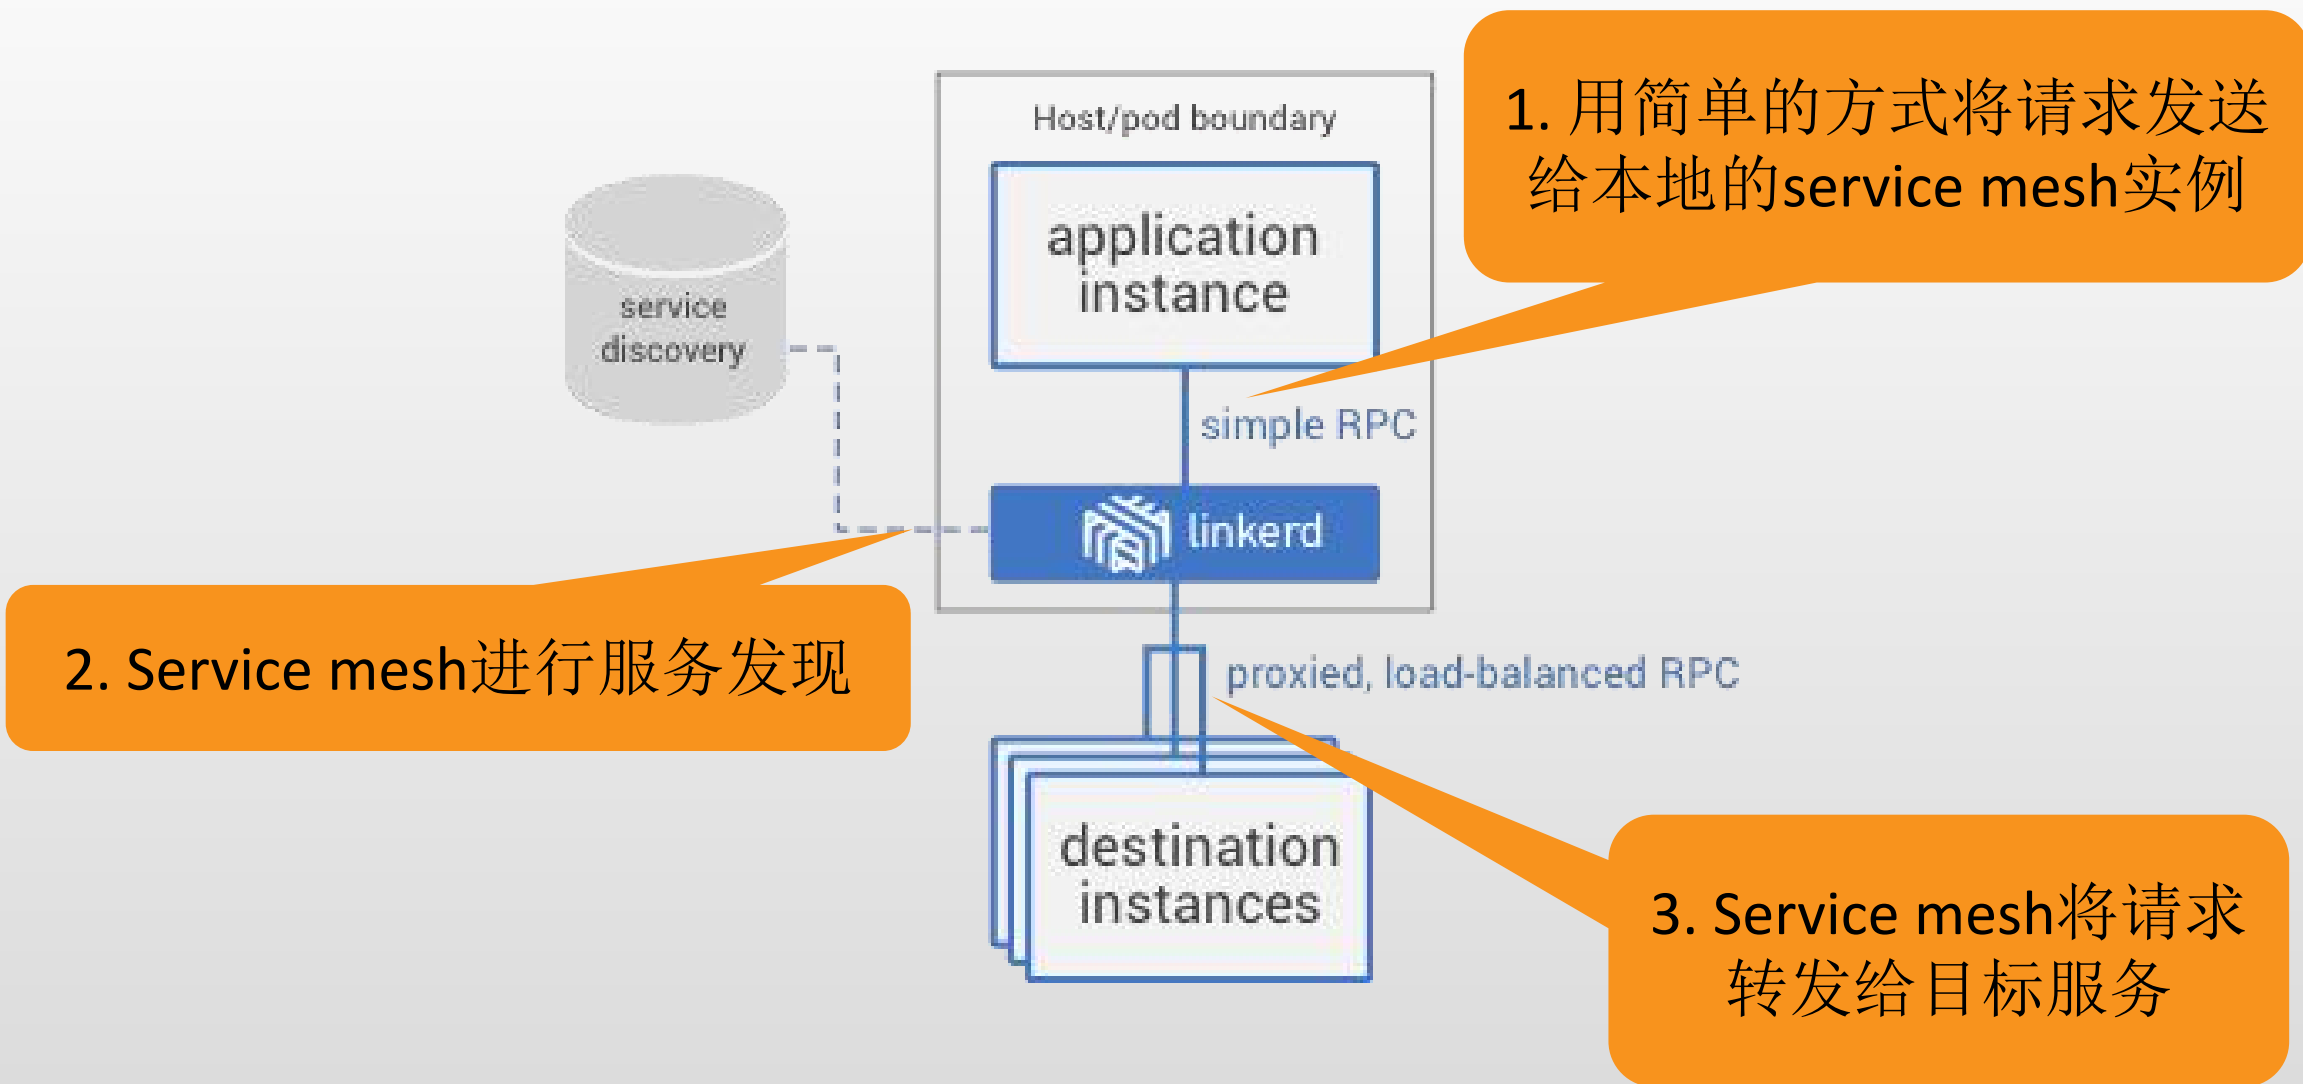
Host/pod boundary

application instance

simple RPC

linkerd

service discovery

proxied, load-balanced RPC

destination instances

1. 用简单的方式将请求发送给本地的service mesh实例

2. Service mesh进行服务发现

3. Service mesh将请求转发给目标服务